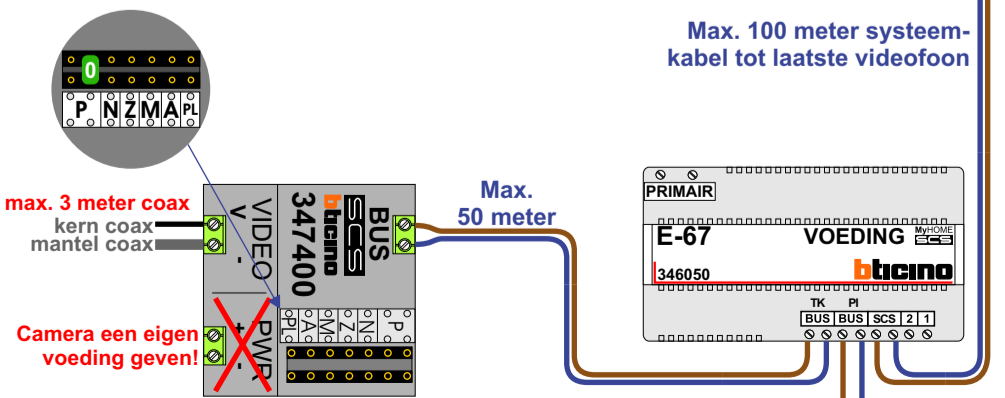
Max. 100 meter systeemkabel tot laatste videofoon

0
P N Z M A PL

max. 3 meter coax
kern coax
mantel coax

VIDEO
V
-

BUS
SCS
bticino
347400

Max.
50 meter

PL A M Z N P

Camera een eigen voeding geven!

+
-
PWR

PRIMAIR
E-67
VOEDING
MyHOME
SCS
346050
bticino
TK PI
BUS BUS SCS 2 1